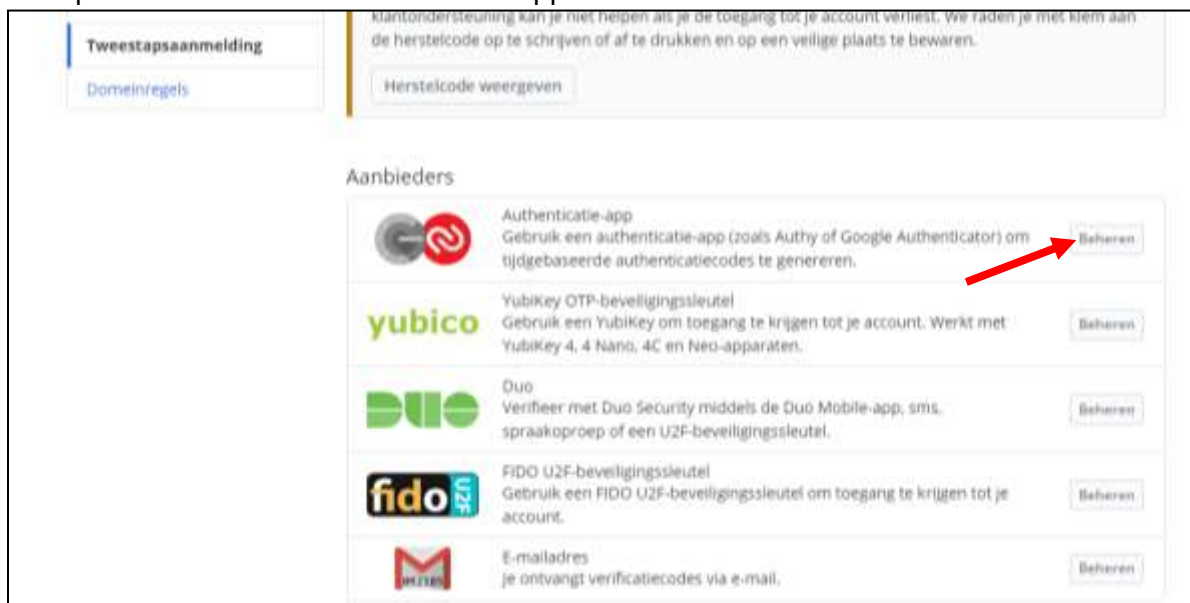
Tweestapsaanmelding

Domeinregels

klantondersteuning kan je niet helpen als je de toegang tot je account verliest. We raden je met klem aan de herstelcode op te schrijven of af te drukken en op een veilige plaats te bewaren.

Herstelcode weergeven

Aanbieders

Authenticatie-app
Gebruik een authenticatie-app (zoals Authy of Google Authenticator) om tijdgebaseerde authenticatiecodes te genereren.
Beheren

yubico
YubiKey OTP-beveiligingssleutel
Gebruik een YubiKey om toegang te krijgen tot je account. Werkt met YubiKey 4, 4 Nano, 4C en Neo-apparaten.
Beheren

DUO
Duo
Verifieer met Duo Security middels de Duo Mobile-app, sms, spraakoproep of een U2F-beveiligingssleutel.
Beheren

fido U2F
FIDO U2F-beveiligingssleutel
Gebruik een FIDO U2F-beveiligingssleutel om toegang te krijgen tot je account.
Beheren

E-mailadres
Je ontvangt verificatiecodes via e-mail.
Beheren